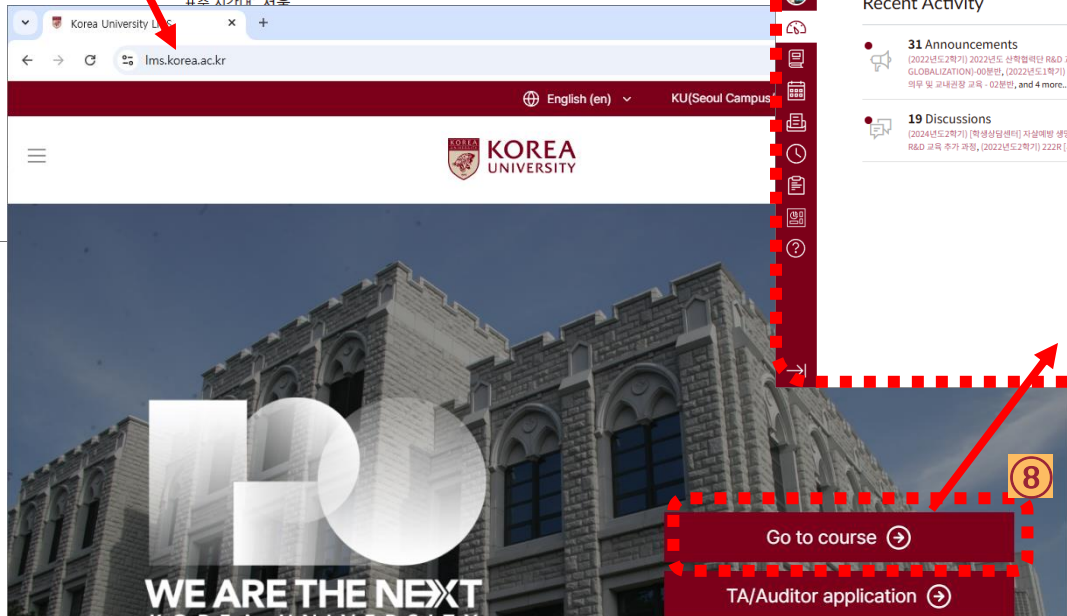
Korea University LMS

lms.korea.ac.kr

English (en)

KU(Seoul Campus

KOREA UNIVERSITY

Recent Activity

31 Announcements
(2022년도2학기) 2022년도 산학협력단 R&D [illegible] GLOBALIZATION)-00분반, (2022년도1학기) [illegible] 의무 및 교내권장 교육 - 02분반, and 4 more..

19 Discussions
(2024년도2학기) [학생상담센터] 자살예방 생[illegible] R&D 교육 추가 과정, (2022년도2학기) 222R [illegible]

⑧

Go to course

TA/Auditor application

WE ARE THE NEXT